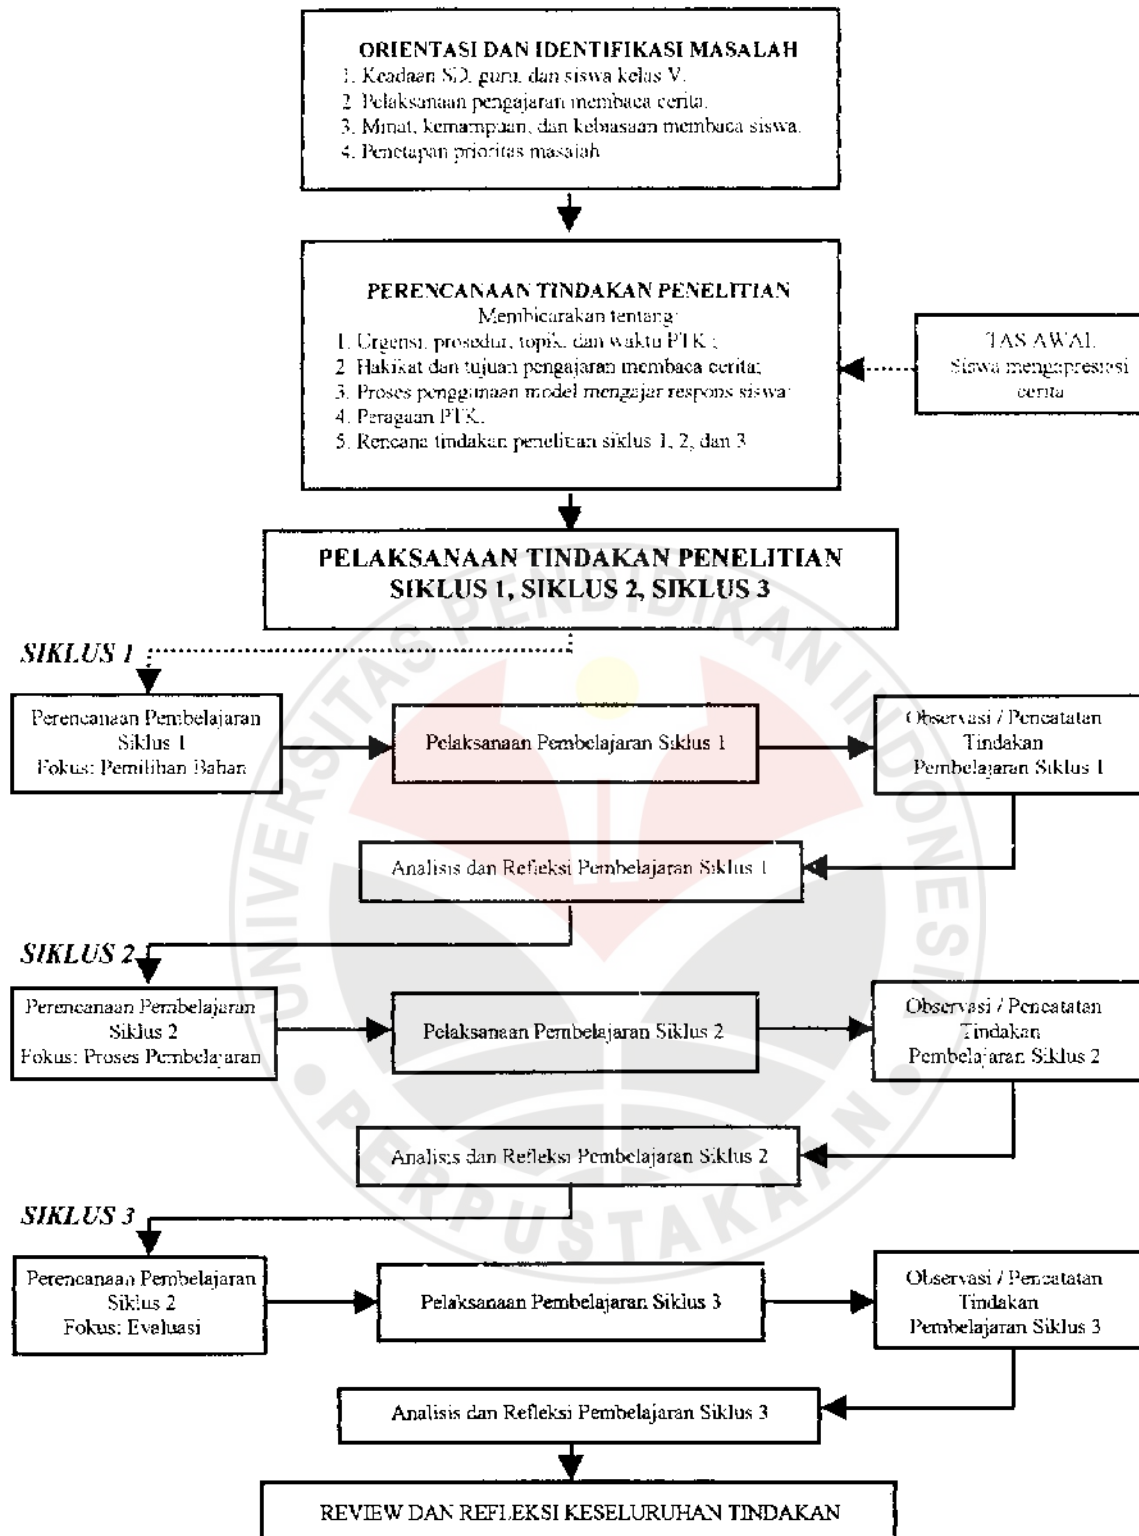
ORIENTASI DAN IDENTIFIKASI MASALAH
1. Keadaan SD, guru, dan siswa kelas V.
2. Pelaksanaan pengajaran membaca cerita.
3. Minat, kemampuan, dan kebiasaan membaca siswa.
4. Penetapan prioritas masalah

PERENCANAAN TINDAKAN PENELITIAN
Membicarakan tentang:
1. Urgensi, prosedur, topik, dan waktu PTK ;
2. Hakikat dan tujuan pengajaran membaca cerita;
3. Proses penggunaan model mengajar respons siswa;
4. Peragaan PTK.
5. Rencana tindakan penelitian siklus 1, 2, dan 3

TAS AWAL
Siswa mengapresiasi cerita

PELAKSANAAN TINDAKAN PENELITIAN
SIKLUS 1, SIKLUS 2, SIKLUS 3

SIKLUS 1

Perencanaan Pembelajaran Siklus 1
Fokus: Pemilihan Bahan

Pelaksanaan Pembelajaran Siklus 1

Observasi / Pencatatan Tindakan Pembelajaran Siklus 1

Analisis dan Refleksi Pembelajaran Siklus 1

SIKLUS 2

Perencanaan Pembelajaran Siklus 2
Fokus: Proses Pembelajaran

Pelaksanaan Pembelajaran Siklus 2

Observasi / Pencatatan Tindakan Pembelajaran Siklus 2

Analisis dan Refleksi Pembelajaran Siklus 2

SIKLUS 3

Perencanaan Pembelajaran Siklus 2
Fokus: Evaluasi

Pelaksanaan Pembelajaran Siklus 3

Observasi / Pencatatan Tindakan Pembelajaran Siklus 3

Analisis dan Refleksi Pembelajaran Siklus 3

REVIEW DAN REFLEKSI KESELURUHAN TINDAKAN

UNIVERSITAS PENDIDIKAN INDONESIA
PERPUSTAKAAN